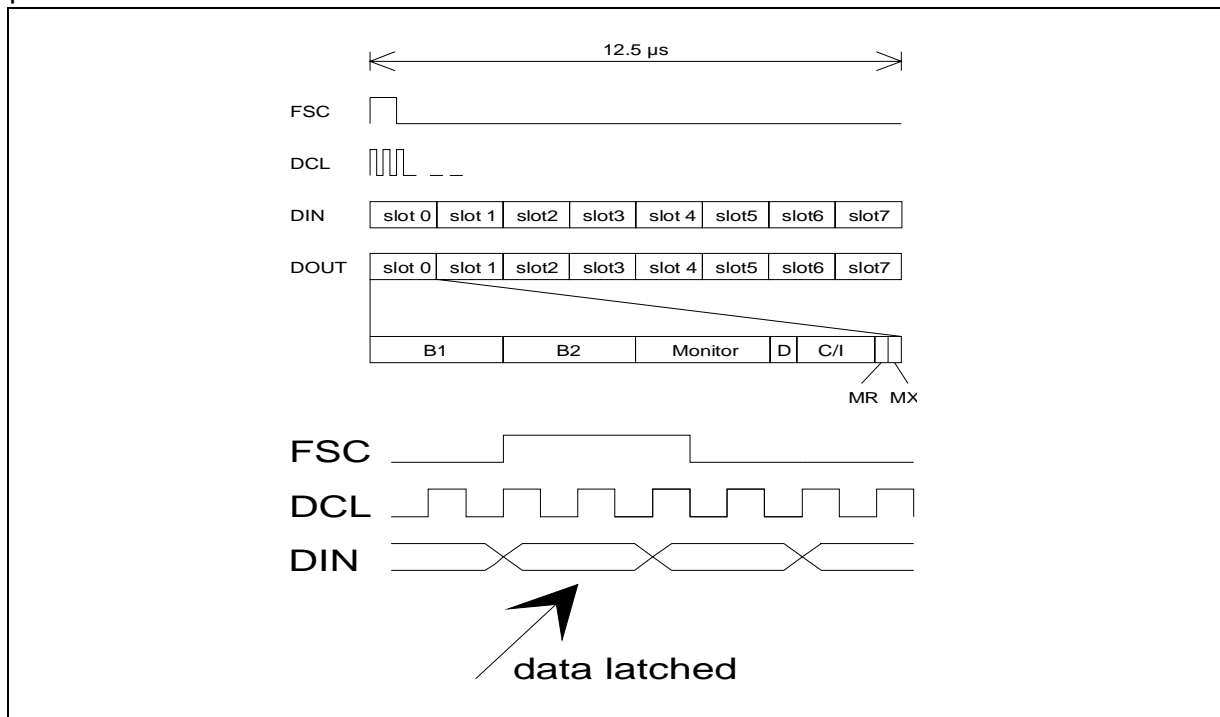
12.5 µs

FSC

DCL

DIN

| slot 0 | slot 1 | slot2 | slot3 | slot 4 | slot5 | slot6 | slot7 |
|---|---|---|---|---|---|---|---|

DOUT

| slot 0 | slot 1 | slot2 | slot3 | slot 4 | slot5 | slot6 | slot7 |
|---|---|---|---|---|---|---|---|

| B1 | B2 | Monitor | D | C/I | | |
|---|---|---|---|---|---|---|

MR MX

FSC

DCL

DIN

data latched